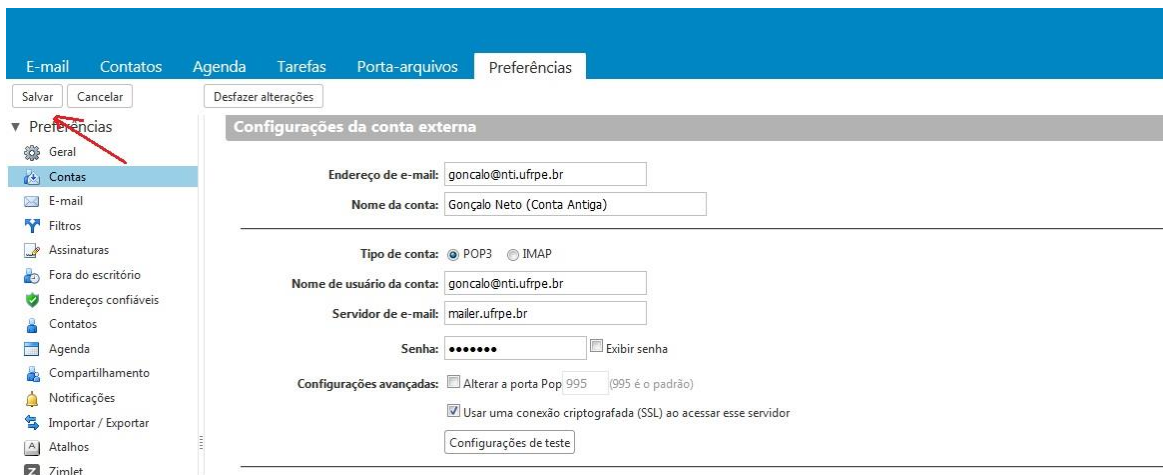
E-mail Contatos Agenda Tarefas Porta-arquivos Preferências

Salvar Cancelar Desfazer alterações

▼ Preferências
Geral
Contas
E-mail
Filtros
Assinaturas
Fora do escritório
Endereços confiáveis
Contatos
Agenda
Compartilhamento
Notificações
Importar / Exportar
Atalhos
Zimlet

Configurações da conta externa

Endereço de e-mail: goncalo@nti.ufrpe.br
Nome da conta: Gonçalo Neto (Conta Antiga)

Tipo de conta: POP3 IMAP
Nome de usuário da conta: goncalo@nti.ufrpe.br
Servidor de e-mail: mailer.ufrpe.br
Senha: ••••••• Exibir senha
Configurações avançadas: Alterar a porta Pop 995 (995 é o padrão)
Usar uma conexão criptografada (SSL) ao acessar esse servidor
Configurações de teste